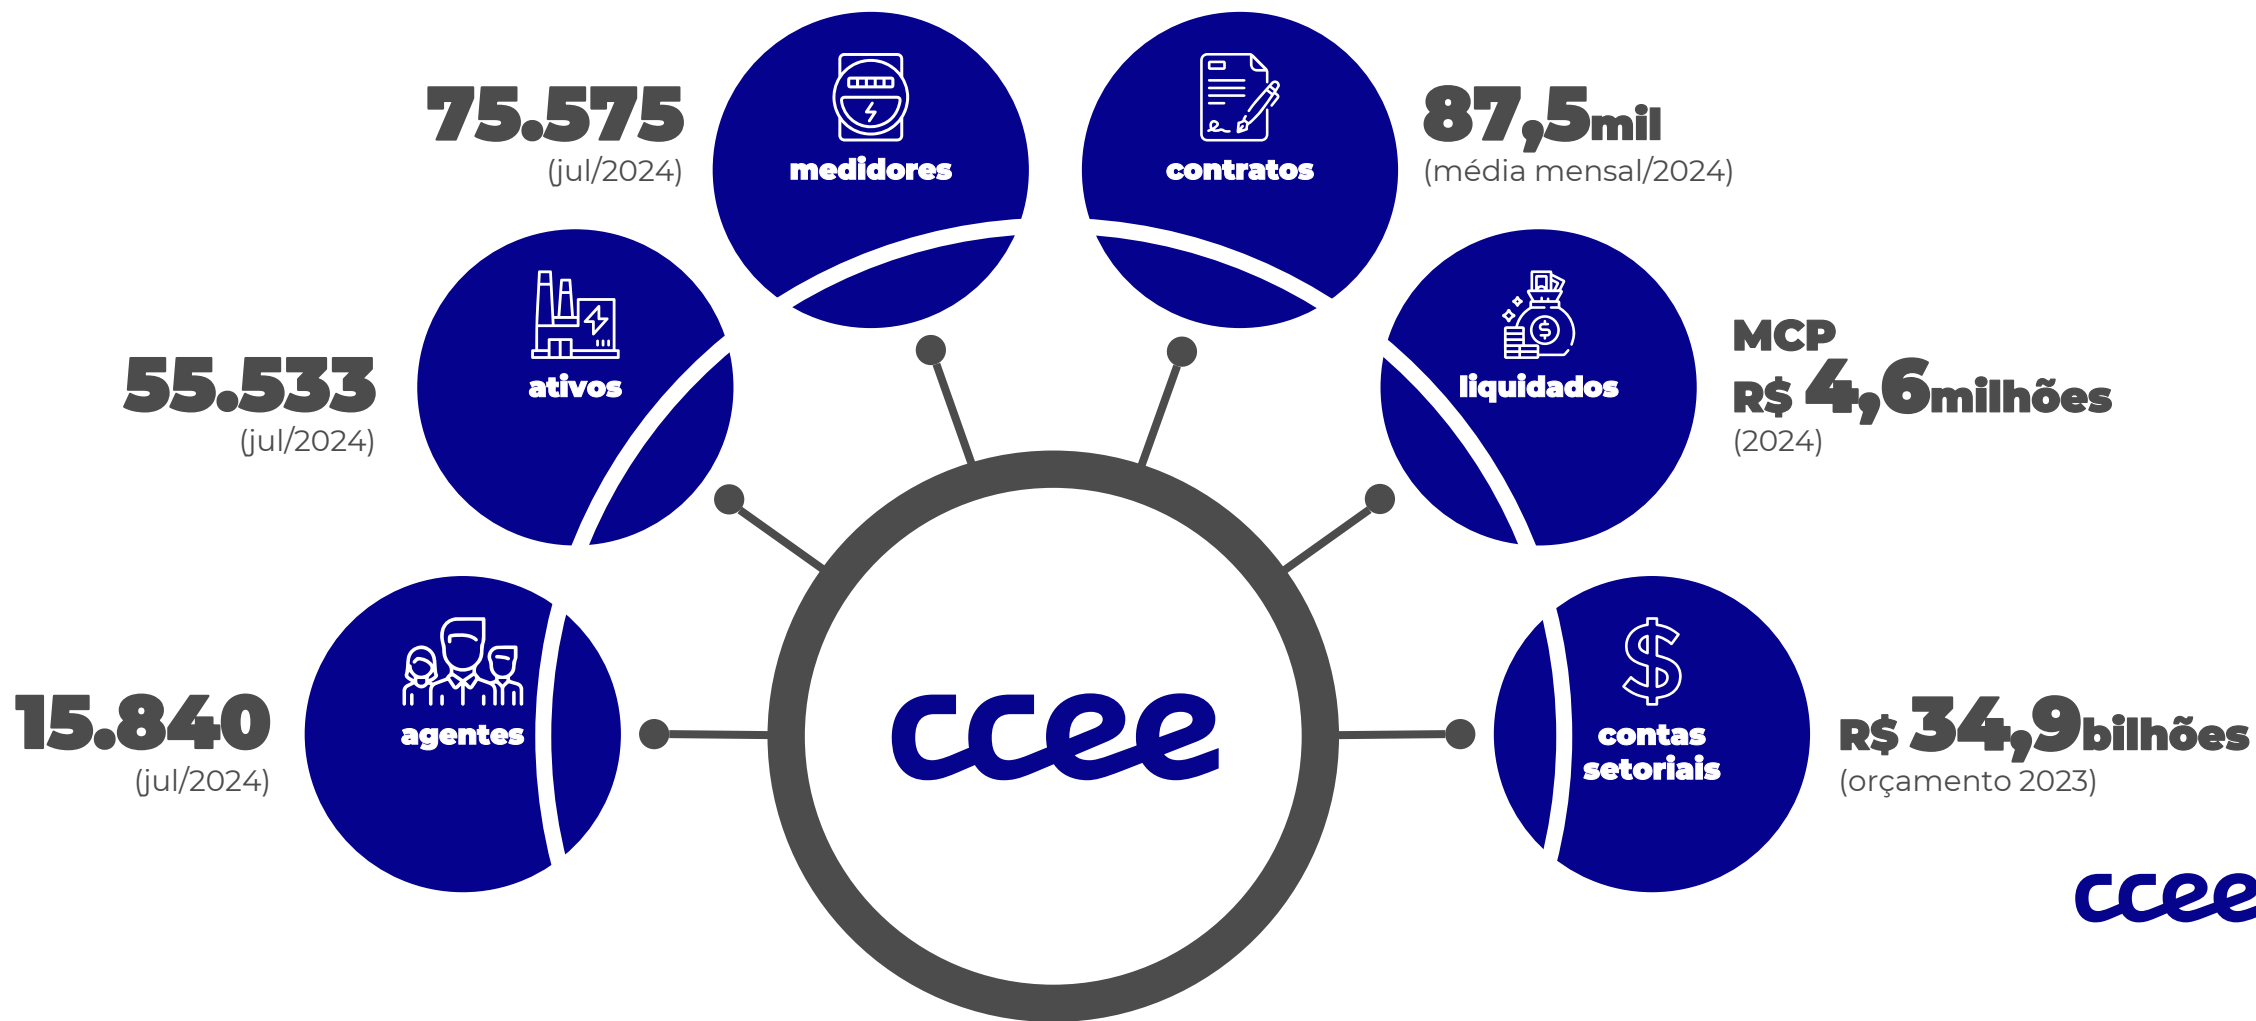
75.575
(jul/2024)

medidores

contratos

87,5mil
(média mensal/2024)

55.533
(jul/2024)

ativos

liquidados

MCP
R$ 4,6milhões
(2024)

15.840
(jul/2024)

agentes

ccee

contas setoriais

R$ 34,9bilhões
(orçamento 2023)

ccee